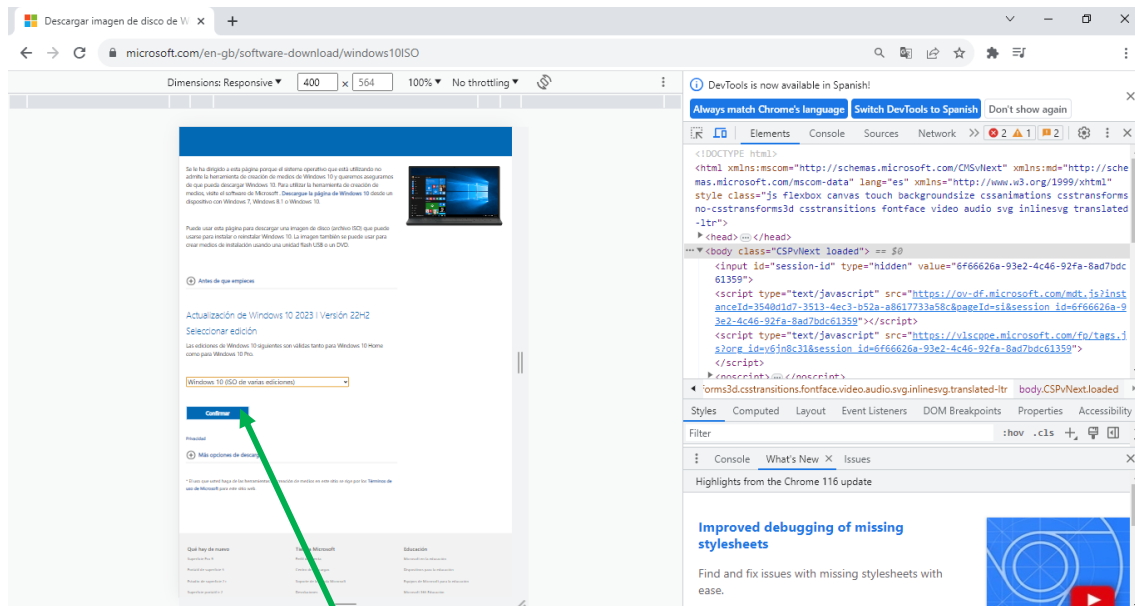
Descargar imagen de disco de W ×  +

microsoft.com/en-gb/software-download/windows10ISO

Dimensions: Responsive ▾ 400 × 564 100% ▾ No throttling ▾

DevTools is now available in Spanish!
Always match Chrome's language  Switch DevTools to Spanish  Don't show again

Elements  Console  Sources  Network  >>  2  1  2

<!DOCTYPE html>
<html xmlns:mscom="http://schemas.microsoft.com/CMSvNext" xmlns:md="http://schemas.microsoft.com/mscom-data" lang="es" xmlns="http://www.w3.org/1999/xhtml" style class="js flexbox canvas touch backgroundsize cssanimations csstransforms no-csstransforms3d csstransitions fontface video audio svg inlinesvg translated-ltr">
<head> ··· </head>
··· <body class="CSPvNext loaded"> == $0
<input id="session-id" type="hidden" value="6f66626a-93e2-4c46-92fa-8ad7bdc61359">
<script type="text/javascript" src="https://ov-df.microsoft.com/mdt.js?instanceId=3540d1d7-3513-4ec3-b52a-a8617733a58c&pageId=si&session_id=6f66626a-93e2-4c46-92fa-8ad7bdc61359"></script>
<script type="text/javascript" src="https://vlscope.microsoft.com/fp/tags.js?org_id=y6jn8c31&session_id=6f66626a-93e2-4c46-92fa-8ad7bdc61359">
</script>
<noscript> ··· </noscript>
forms3d.csstransitions.fontface.video.audio.svg.inlinesvg.translated-ltr  body.CSPvNext.loaded

Styles  Computed  Layout  Event Listeners  DOM Breakpoints  Properties  Accessibility
Filter  :hov  .cls

Console  What's New ×  Issues
Highlights from the Chrome 116 update

Improved debugging of missing stylesheets
Find and fix issues with missing stylesheets with ease.

Se le ha dirigido a esta página porque el sistema operativo que está utilizando no admite la herramienta de creación de medios de Windows 10 y queremos asegurarnos de que pueda descargar Windows 10. Para utilizar la herramienta de creación de medios, visite el software de Microsoft . Descargue la página de Windows 10 desde un dispositivo con Windows 7, Windows 8.1 o Windows 10.

Puede usar esta página para descargar una imagen de disco (archivo ISO) que puede usarse para instalar o reinstalar Windows 10. La imagen también se puede usar para crear medios de instalación usando una unidad flash USB o un DVD.

Antes de que empieces

Actualización de Windows 10 2023 | Versión 22H2
Seleccionar edición
Las ediciones de Windows 10 siguientes son válidas tanto para Windows 10 Home como para Windows 10 Pro.

Windows 10 (ISO de varias ediciones)

Confirmar

Privacidad

Más opciones de descarga

Qué hay de nuevo  Tienda Microsoft  Educación